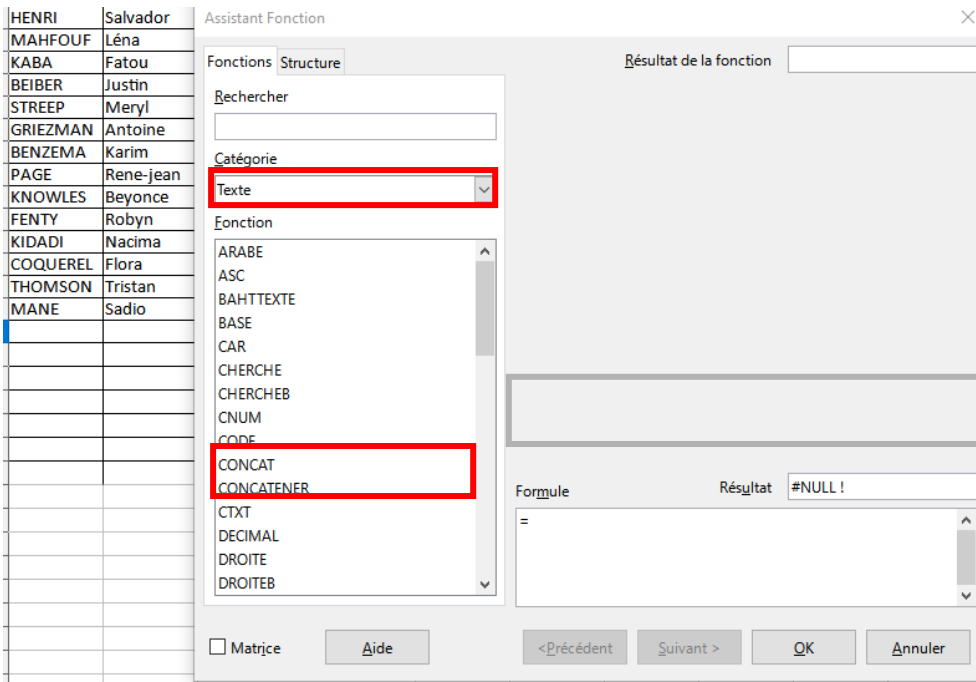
| | |
|---|---|
| HENRI | Salvador |
| MAHFOUF | Léna |
| KABA | Fatou |
| BEIBER | Justin |
| STREEP | Meryl |
| GRIEZMAN | Antoine |
| BENZEMA | Karim |
| PAGE | Rene-jean |
| KNOWLES | Beyonce |
| FENTY | Robyn |
| KIDADI | Nacima |
| COQUEREL | Flora |
| THOMSON | Tristan |
| MANE | Sadio |

Assistant Fonction

Fonctions Structure

Rechercher

Catégorie

Texte

Fonction

ARABE
ASC
BAHTTEXTE
BASE
CAR
CHERCHE
CHERCHEB
CNUM
CODE
CONCAT
CONCATENER
CTXT
DECIMAL
DROITE
DROITEB

Résultat de la fonction

Formule

Résultat #NULL !

=

Matrice

Aide

<Précédent

Suivant >

OK

Annuler